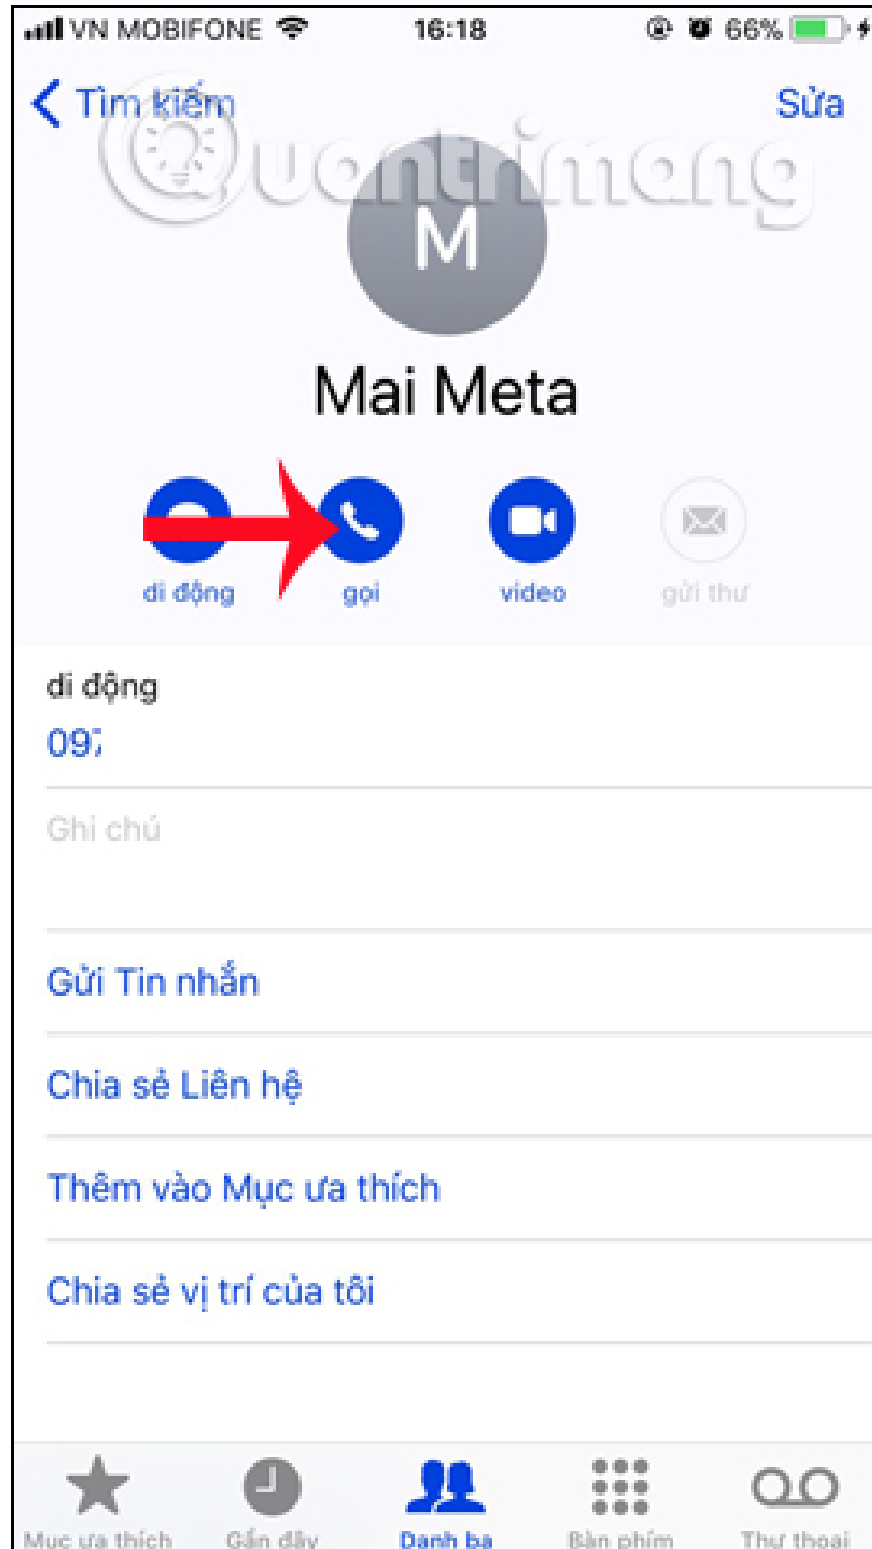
VN MOBIFONE 16:18 66%

Tìm kiếm

Sửa

Quantrimang

M

Mai Meta

di động

gọi

video

gửi thư

di động

09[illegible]

Ghi chú

Gửi Tin nhắn

Chia sẻ Liên hệ

Thêm vào Mục ưa thích

Chia sẻ vị trí của tôi

Mục ưa thích

Gần đây

Danh bạ

Bàn phím

Thư thoại